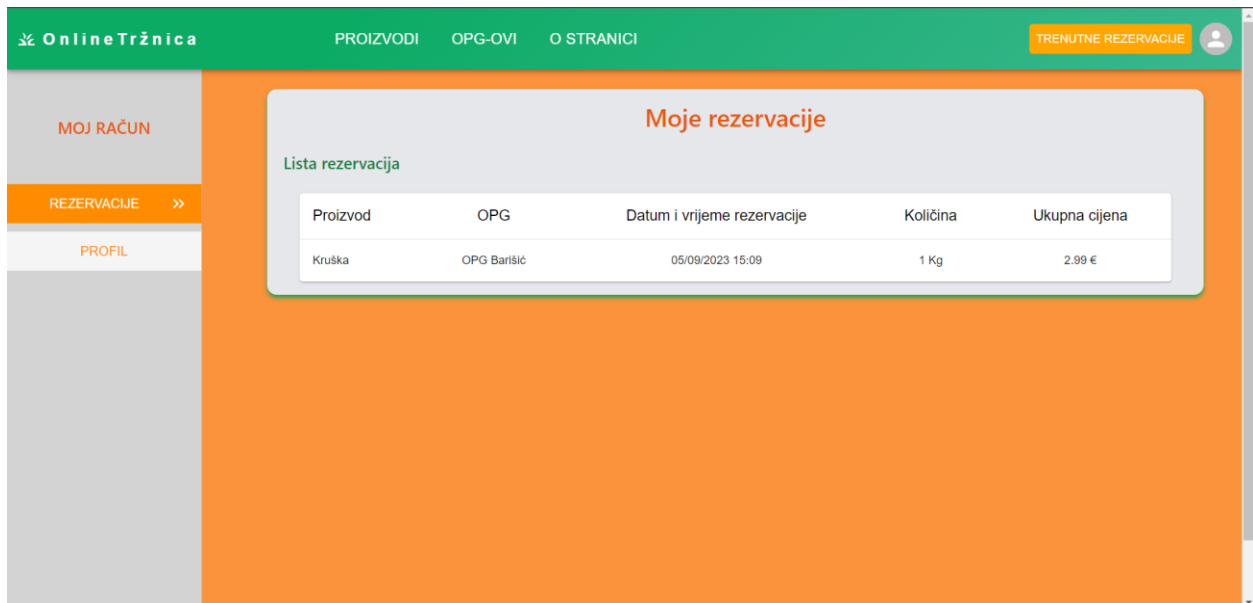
OnlineTržnica

PROIZVODI OPG-OVI O STRANICI

TRENUTNE REZERVACIJE

MOJ RAČUN

REZERVACIJE »

PROFIL

Moje rezervacije

Lista rezervacija

| Proizvod | OPG | Datum i vrijeme rezervacije | Količina | Ukupna cijena |
|---|---|---|---|---|
| Kruška | OPG Barišić | 05/09/2023 15:09 | 1 Kg | 2.99 € |